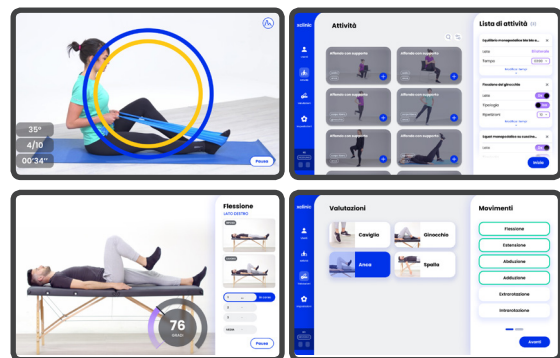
35°
4/10
00:34''
Pausa

xclinic
Attività
Affondo con supporto
Affondo con supporto
Affondo con supporto
Affondo con supporto
Affondo con supporto
Affondo con supporto
Affondo con supporto
Affondo con supporto
Lista di attività
Equilibrio monopodalico lato bio a...
Lato
Tempo
Posizione del ginocchio
Lato
Tipologia
Ripetizioni
Squat monopodalico su cuscino...
Lato
Inizia

Flessione
LATO DESTRO
76
GRADI
Pausa

xclinic
Valutazioni
Caviglia
Ginocchio
Anca
Spalla
Movimenti
Flessione
Estensione
Abduzione
Adduzione
Extrarotazione
Intrarotazione
Avanti